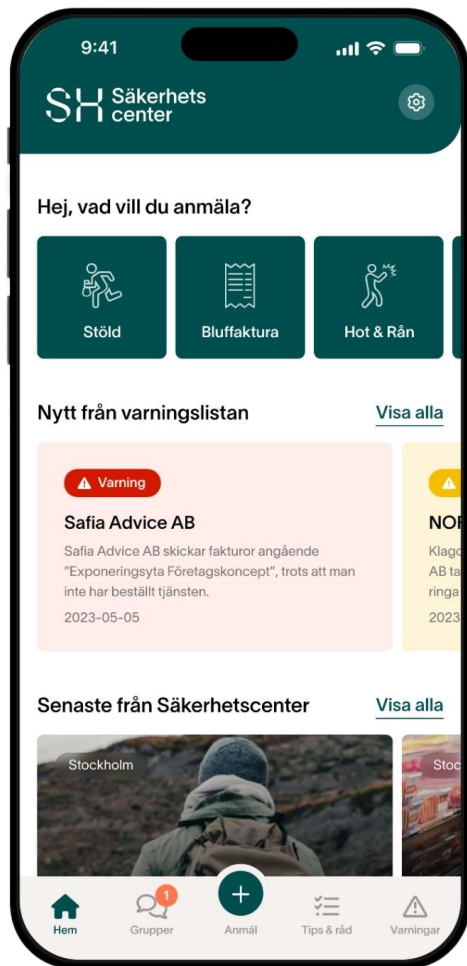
9:41

SH Säkerhets center

Hej, vad vill du anmäla?

Stöld

Bluffaktura

Hot & Rån

Nytt från varningslistan

Visa alla

Varning

Safia Advice AB

Safia Advice AB skickar fakturor angående "Exponeringsyta Företagskoncept", trots att man inte har beställt tjänsten.

2023-05-05

NO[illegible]

Klag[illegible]
AB ta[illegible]
ringa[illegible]
2023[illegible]

Senaste från Säkerhetscenter

Visa alla

Stockholm

Stoc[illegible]

Hem

1

Grupper

Anmäl

Tips & råd

Varningar